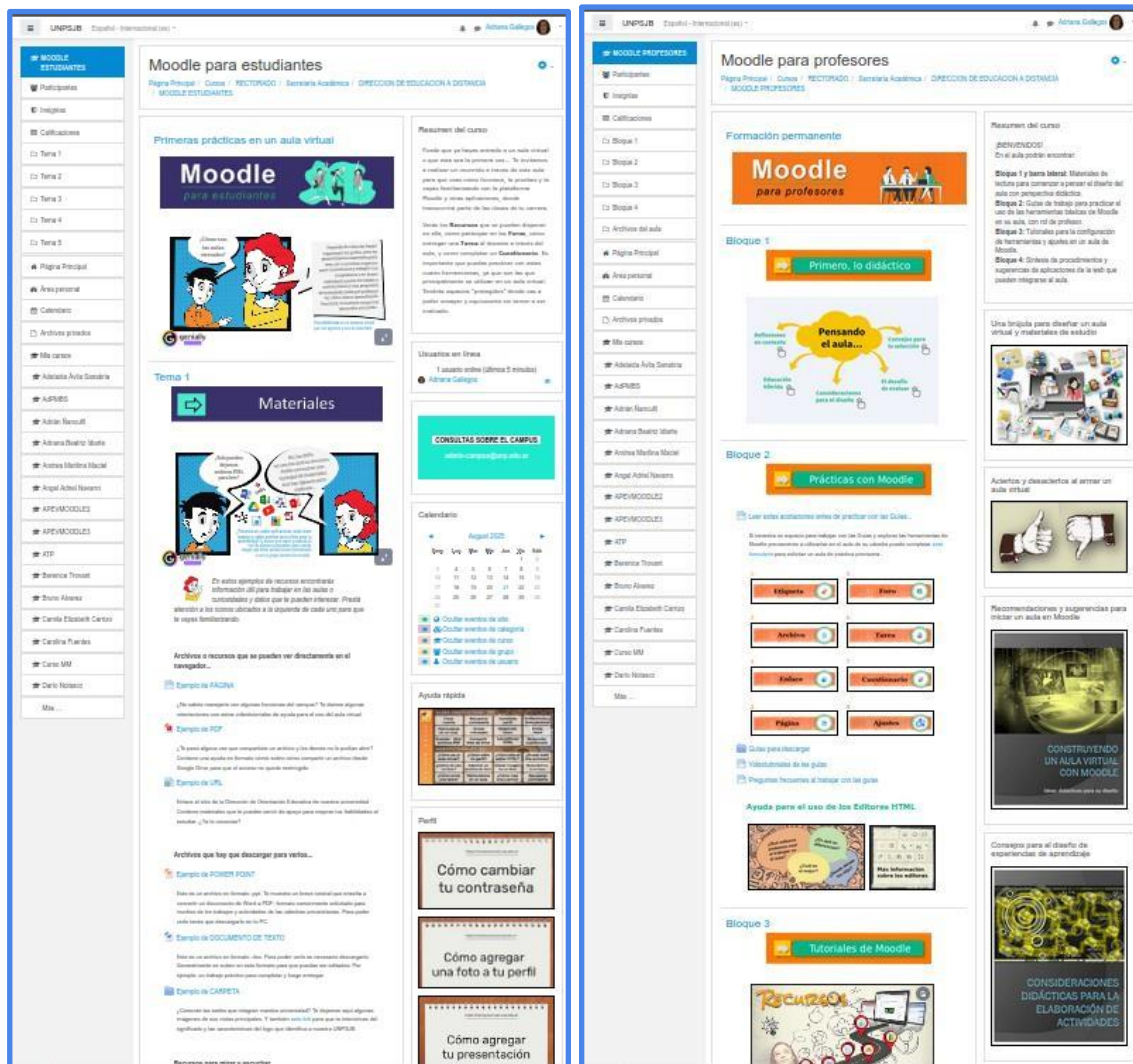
UNPSJB Español - Internacional (es)

Adriana Gallegos

MOODLE ESTUDIANTES
Participantes
Insignias
Calificaciones
Tema 1
Tema 2
Tema 3
Tema 4
Tema 5
Página Principal
Área personal
Calendario
Archivos privados
Mis cursos
Adelaida Ávila Sanabria
AdPMBS
Adrián Rancutt
Adriana Beatriz Iriarte
Andrea Marina Maciel
Angel Adriel Navarro
APEVMOODLE2
APEVMOODLE3
ATP
Berenice Trovant
Bruno Alvarez
Camila Elizabeth Cantos
Carolina Fuentes
Curso MM
Dario Notasco
Más ...

Moodle para estudiantes

Página Principal / Cursos / RECTORADO / Secretaría Académica / DIRECCION DE EDUCACION A DISTANCIA / MOODLE ESTUDIANTES

Primeras prácticas en un aula virtual

Moodle para estudiantes

Tema 1

Materiales

En estos ejemplos de recursos encontrarán información útil para trabajar en las aulas o curiosidades y datos que te pueden interesar. Presta atención a los íconos ubicados a la izquierda de cada uno para que te vayas familiarizando.

Archivos o recursos que se pueden ver directamente en el navegador...

Ejemplo de PÁGINA

Ejemplo de PDF

Ejemplo de URL

Archivos que hay que descargar para verlos...

Ejemplo de POWER POINT

Ejemplo de DOCUMENTO DE TEXTO

Ejemplo de CARPETA

Resumen del curso

Usuarios en línea
1 usuario online (últimos 5 minutos)
Adriana Gallegos

CONSULTAS SOBRE EL CAMPUS

Calendario
Agosto 2020
Ocultar eventos de sitio
Ocultar eventos de categoría
Ocultar eventos de curso
Ocultar eventos de grupo
Ocultar eventos de usuario

Ayuda rápida

Perfil
Cómo cambiar tu contraseña
Cómo agregar una foto a tu perfil
Cómo agregar tu presentación

UNPSJB Español - Internacional (es)

Adriana Gallegos

MOODLE PROFESORES
Participantes
Insignias
Calificaciones
Bloque 1
Bloque 2
Bloque 3
Bloque 4
Archivos del aula
Página Principal
Área personal
Calendario
Archivos privados
Mis cursos
Adelaida Ávila Sanabria
AdPMBS
Adrián Rancutt
Adriana Beatriz Iriarte
Andrea Marina Maciel
Angel Adriel Navarro
APEVMOODLE2
APEVMOODLE3
ATP
Berenice Trovant
Bruno Alvarez
Camila Elizabeth Cantos
Carolina Fuentes
Curso MM
Dario Notasco
Más ...

Moodle para profesores

Página Principal / Cursos / RECTORADO / Secretaría Académica / DIRECCION DE EDUCACION A DISTANCIA / MOODLE PROFESORES

Formación permanente

Moodle para profesores

Bloque 1

Primero, lo didáctico

Pensando el aula...

Bloque 2

Prácticas con Moodle

Leer estas aclaraciones antes de practicar con las Guías...

Etiqueta
Foro
Archivo
Tarea
Enlace
Cuestionario
Página
Ajustes

Guías para descargar
Videotutoriales de las guías
Preguntas frecuentes al trabajar con las guías

Ayuda para el uso de los Editores HTML

Bloque 3

Tutoriales de Moodle

Resumen del curso
¡BIENVENIDOS!
En el aula podrán encontrar:
Bloque 1 y barra lateral: Materiales de lectura para comenzar a pensar el diseño del aula con perspectiva didáctica.
Bloque 2: Guías de trabajo para practicar el uso de las herramientas básicas de Moodle en su aula, con rol de profesor.
Bloque 3: Tutoriales para la configuración de herramientas y ajustes en un aula de Moodle.
Bloque 4: Síntesis de procedimientos y sugerencias de aplicaciones de la web que pueden integrarse al aula.

Una brújula para diseñar un aula virtual y materiales de estudio

Aciertos y desaciertos al armar un aula virtual

Recomendaciones y sugerencias para iniciar un aula en Moodle

CONSTRUYENDO UN AULA VIRTUAL CON MOODLE

Consejos para el diseño de experiencias de aprendizaje

CONSIDERACIONES DIDÁCTICAS PARA LA ELABORACIÓN DE ACTIVIDADES